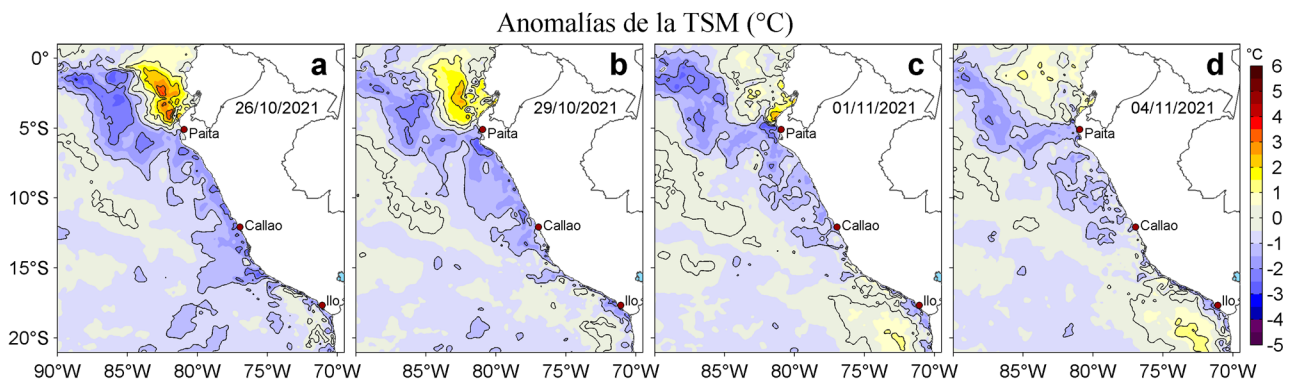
Anomalías de la TSM (°C)

a
26/10/2021
Paita
Callao
Ilo

b
29/10/2021
Paita
Callao
Ilo

c
01/11/2021
Paita
Callao
Ilo

d
04/11/2021
Paita
Callao
Ilo

0°
5°S
10°S
15°S
20°S

90°W 85°W 80°W 75°W 70°W
85°W 80°W 75°W 70°W
85°W 80°W 75°W 70°W
85°W 80°W 75°W 70°W

°C
6
5
4
3
2
1
0
-1
-2
-3
-4
-5